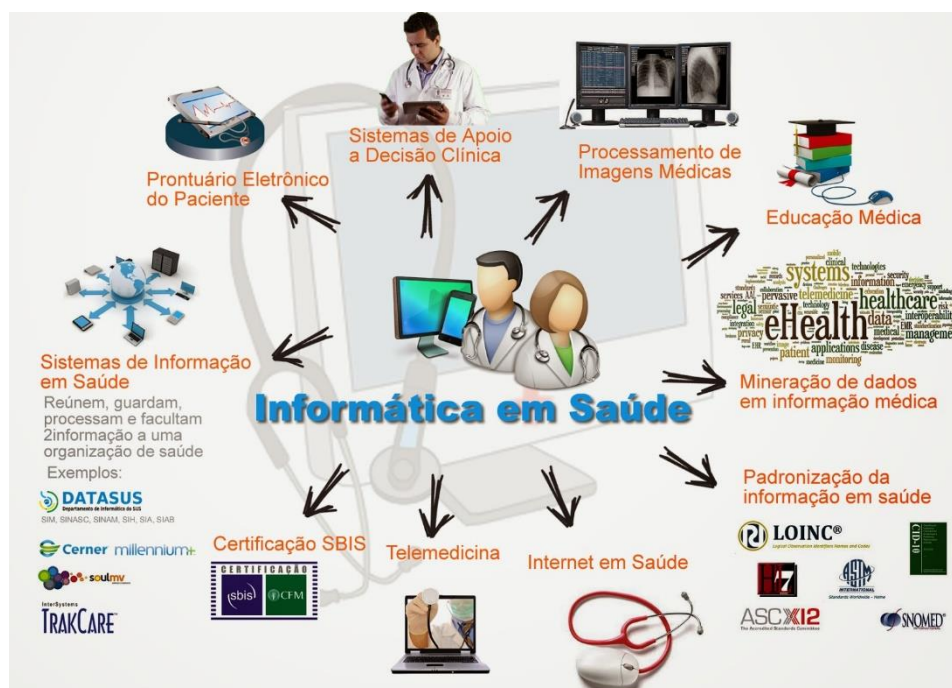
Sistemas de Apoio a Decisão Clínica

Processamento de Imagens Médicas

Prontuário Eletrônico do Paciente

Educação Médica

systems healthcare eHealth telemedicine data information legal privacy patient applications disease monitoring management interoperability technologies security clinical

Sistemas de Informação em Saúde

Reúnem, guardam, processam e facultam 2informação a uma organização de saúde

Exemplos:

DATASUS
Departamento de Informática do SUS
SIM, SINASC, SINAM, SIH, SIA, SIAB

Cerner millennium+

soulmv

InterSystems
TRAKCARE

Informática em Saúde

Mineração de dados em informação médica

Padronização da informação em saúde

Certificação SBIS

CERTIFICAÇÃO
sbis CFM

Telemedicina

Internet em Saúde

LOINC®
Logical Observation Identifiers Names and Codes

CID-10

HL7

ASTM INTERNATIONAL
Standards Worldwide

ASC X12
The Accredited Standards Committee

SNOMED